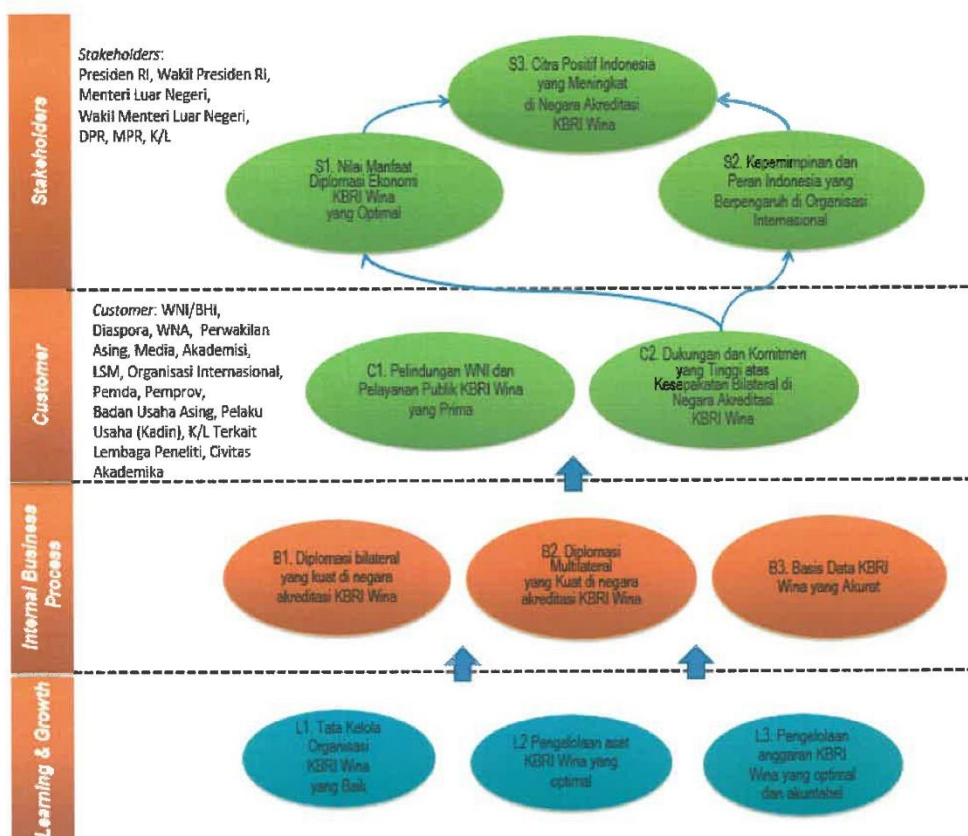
Stakeholders

Stakeholders:
Presiden RI, Wakil Presiden RI, Menteri Luar Negeri, Wakil Menteri Luar Negeri, DPR, MPR, K/L

S3. Citra Positif Indonesia yang Meningkat di Negara Akreditasi KBRI Wina

S1. Nilai Manfaat Diplomasi Ekonomi KBRI Wina yang Optimal

S2. Kepemimpinan dan Peran Indonesia yang Berpengaruh di Organisasi Internasional

Customer

Customer: WNI/BHI, Diaspora, WNA, Perwakilan Asing, Media, Akademisi, LSM, Organisasi Internasional, Pemda, Pemprov, Badan Usaha Asing, Pelaku Usaha (Kadin), K/L Terkait Lembaga Peneliti, Civitas Akademika

C1. Pelindungan WNI dan Pelayanan Publik KBRI Wina yang Prima

C2. Dukungan dan Komitmen yang Tinggi atas Kesepakatan Bilateral di Negara Akreditasi KBRI Wina

Internal Business Process

B1. Diplomasi bilateral yang kuat di negara akreditasi KBRI Wina

B2. Diplomasi Multilateral yang Kuat di negara akreditasi KBRI Wina

B3. Basis Data KBRI Wina yang Akurat

Learning & Growth

L1. Tata Kelola Organisasi KBRI Wina yang Baik

L2 Pengelolaan aset KBRI Wina yang optimal

L3. Pengelolaan anggaran KBRI Wina yang optimal dan akuntabel